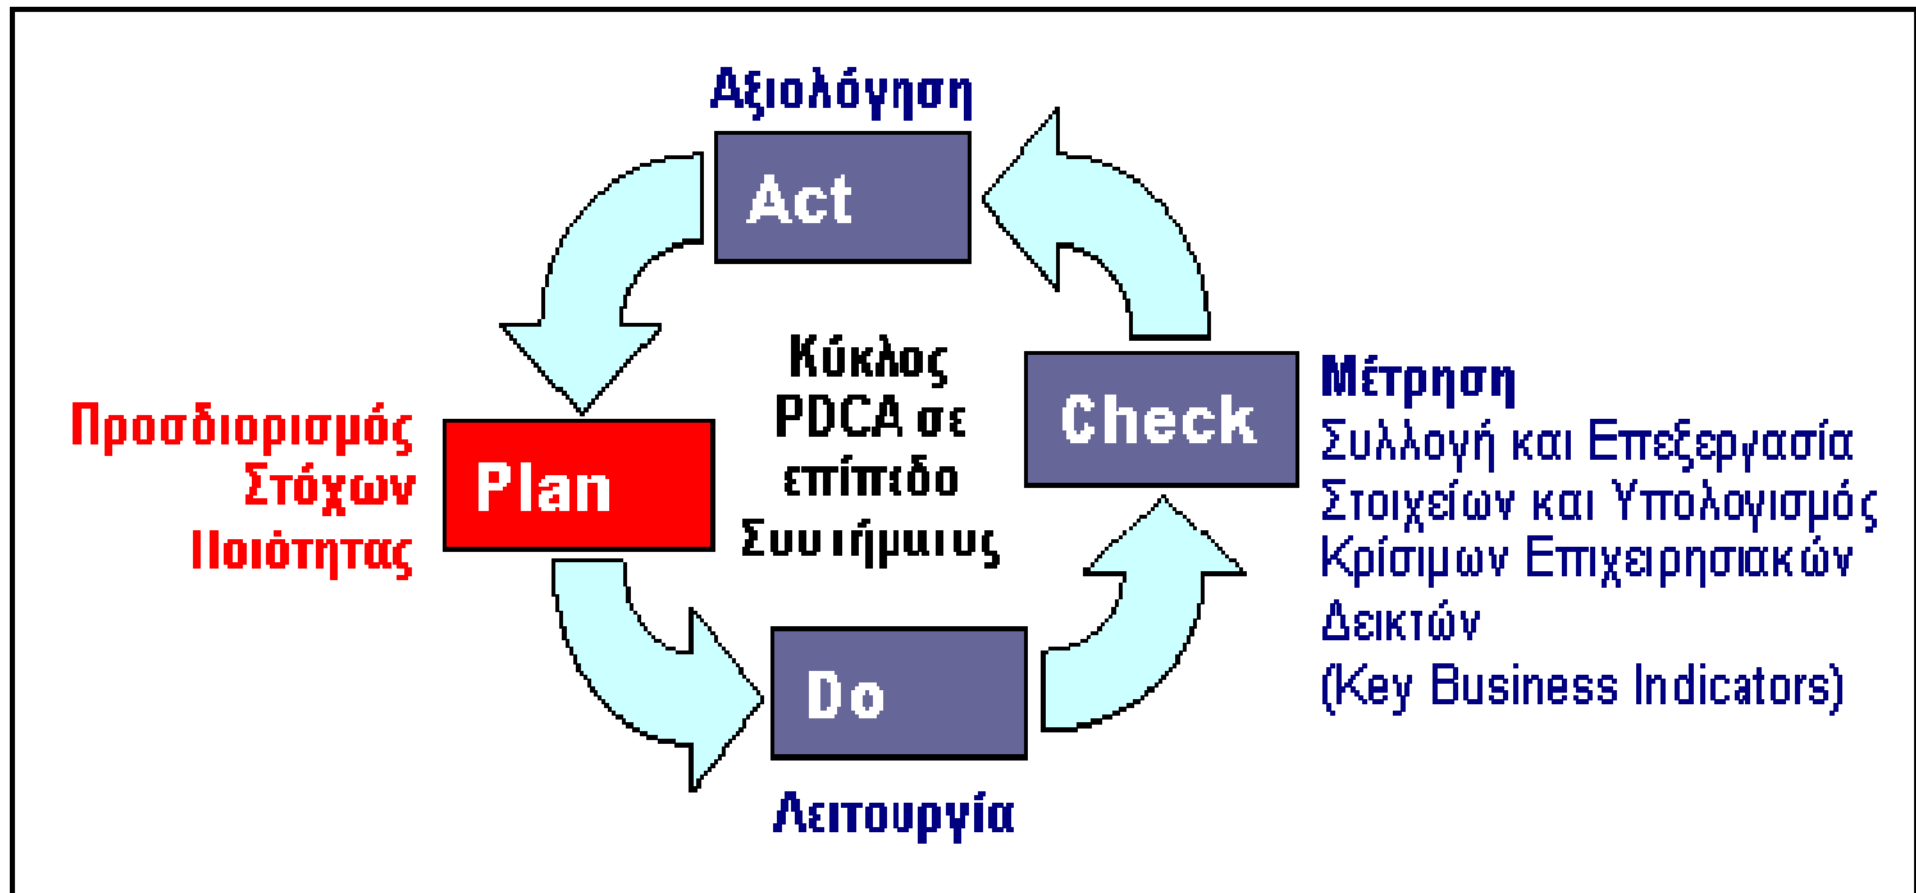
Αξιολόγηση

Act

Κύκλος PDCA σε επίπεδο Συστήματος

Check

Μέτρηση
Συλλογή και Επεξεργασία Στοιχείων και Υπολογισμός Κρίσιμων Επιχειρησιακών Δεικτών
(Key Business Indicators)

Προσδιορισμός Στόχων Ποιότητας

Plan

Do

Λειτουργία